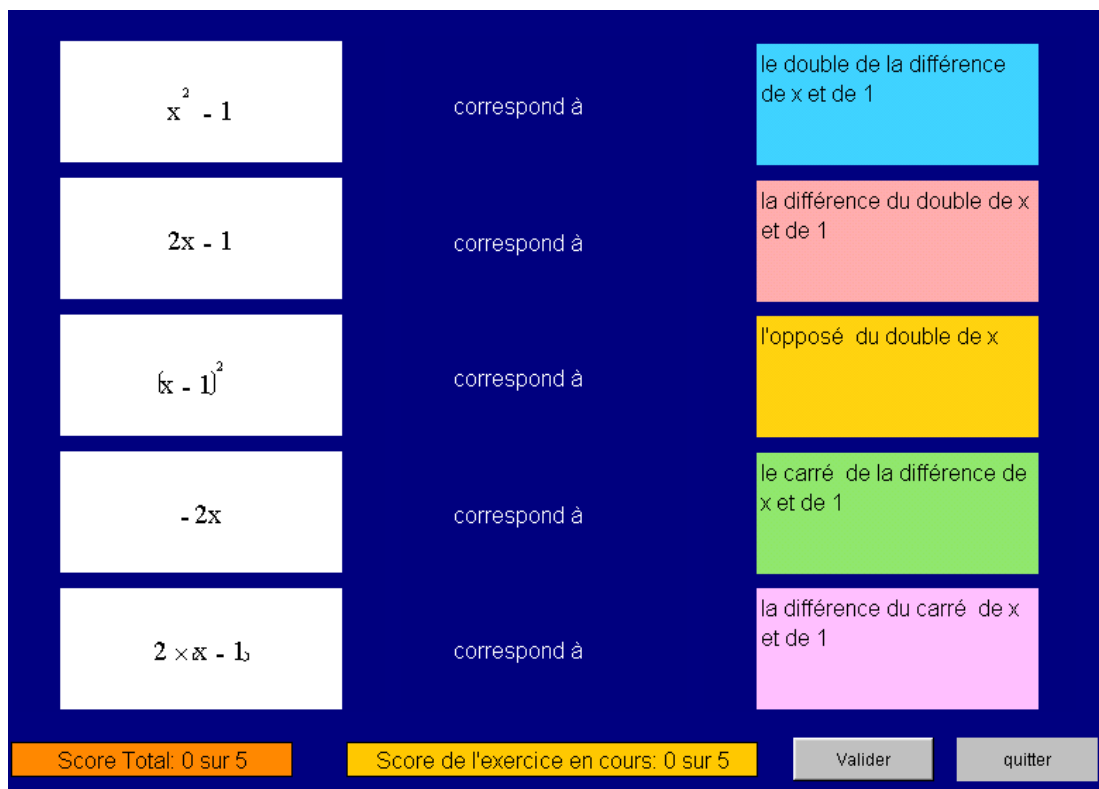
$x^2 - 1$

correspond à

le double de la différence de x et de 1

$2x - 1$

correspond à

la différence du double de x et de 1

$(x - 1)^2$

correspond à

l'opposé du double de x

$-2x$

correspond à

le carré de la différence de x et de 1

$2 \times (x - 1)$

correspond à

la différence du carré de x et de 1

Score Total: 0 sur 5

Score de l'exercice en cours: 0 sur 5

Valider

quitter